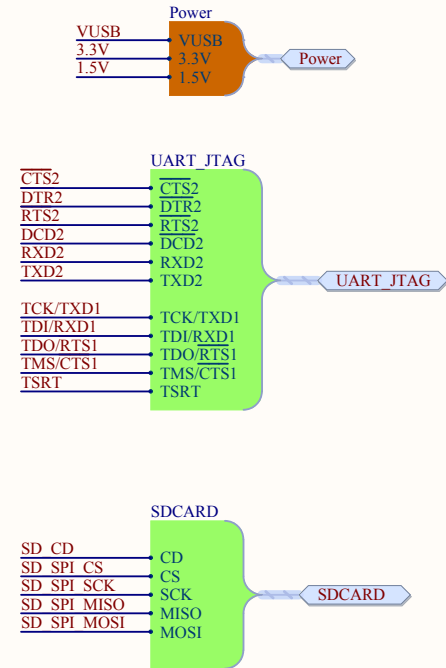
Power
VUSB
3.3V
1.5V
VUSB
3.3V
1.5V
Power

UART_JTAG
$\overline{CTS}$2
DTR2
RTS2
DCD2
RXD2
TXD2
$\overline{CTS}$2
$\overline{DTR}$2
$\overline{RTS}$2
DCD2
RXD2
TXD2
UART_JTAG
TCK/TXD1
TDI/RXD1
TDO/RTS1
TMS/CTS1
TSRT
TCK/TXD1
TDI/$\overline{RXD}$1
TDO/$\overline{RTS}$1
TMS/$\overline{CTS}$1
TSRT

SDCARD
SD_CD
SD_SPI_CS
SD_SPI_SCK
SD_SPI_MISO
SD_SPI_MOSI
CD
CS
SCK
MISO
MOSI
SDCARD